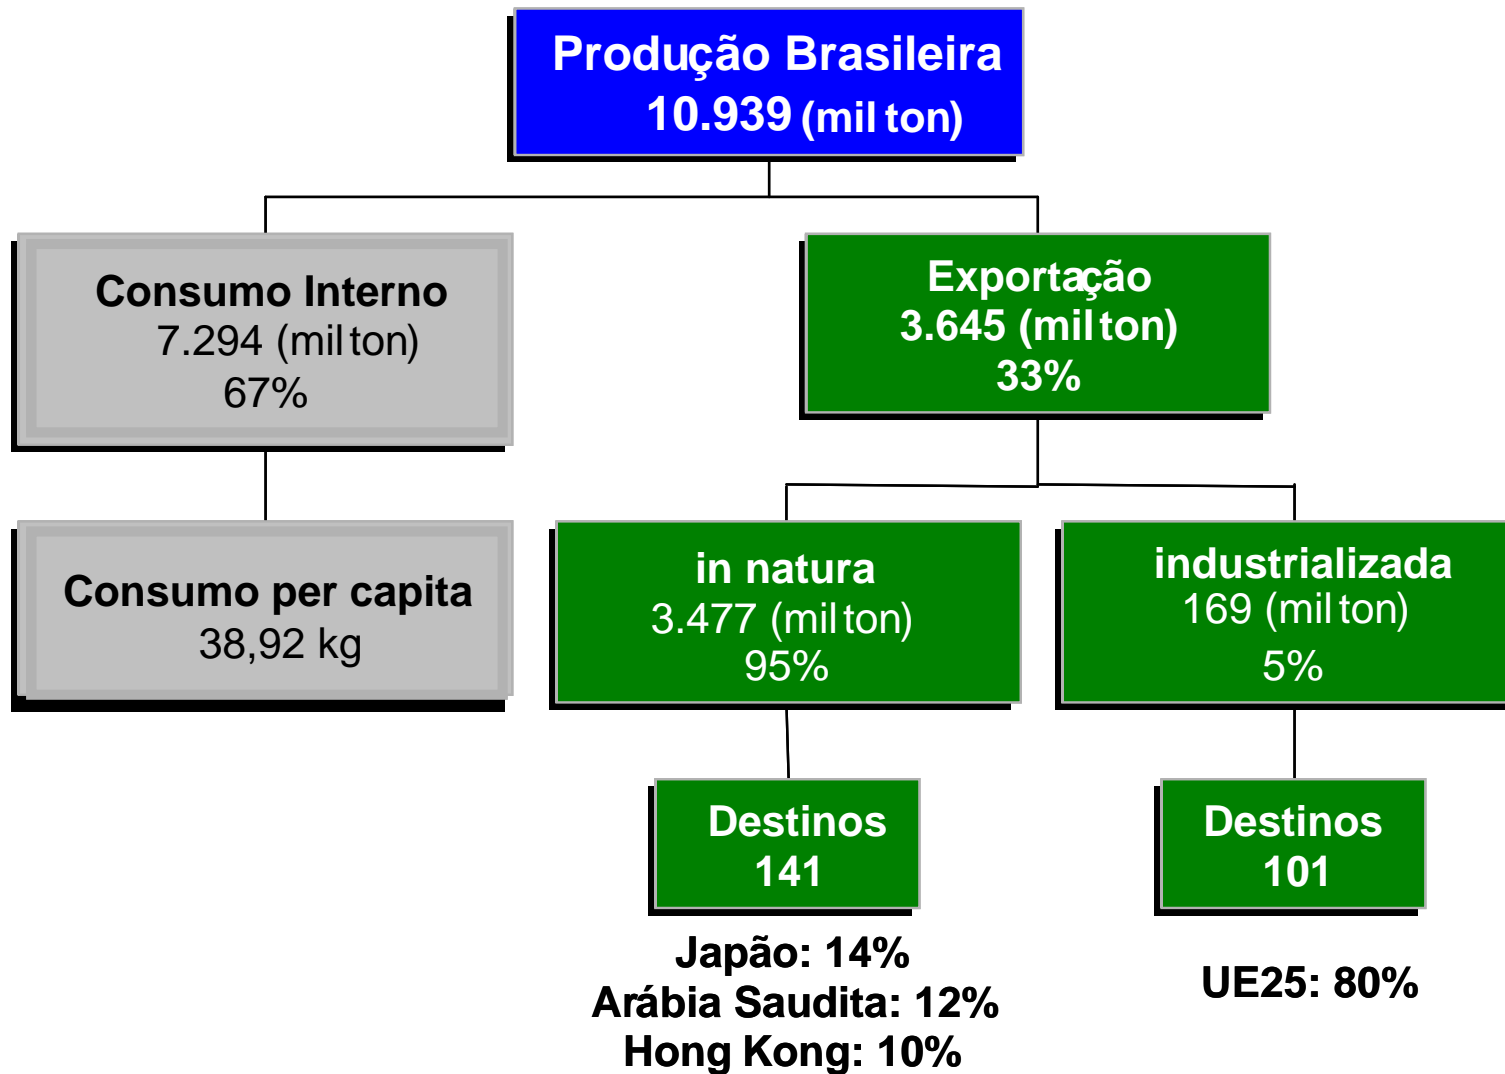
Produção Brasileira
10.939 (mil ton)

Consumo Interno
7.294 (mil ton)
67%

Exportação
3.645 (mil ton)
33%

Consumo per capita
38,92 kg

in natura
3.477 (mil ton)
95%

industrializada
169 (mil ton)
5%

Destinos
141

Destinos
101

Japão: 14%
Arábia Saudita: 12%
Hong Kong: 10%

UE25: 80%